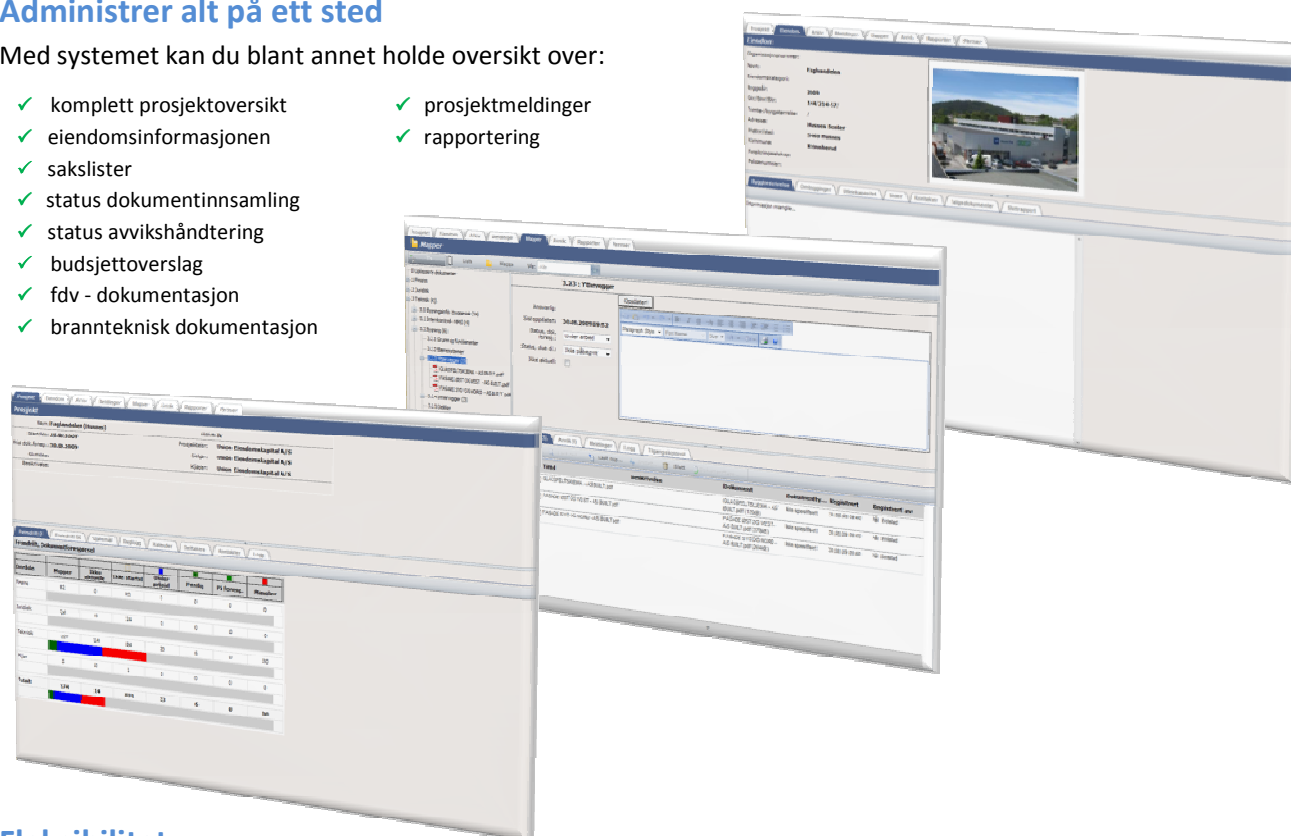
Administrer alt på ett sted

Med systemet kan du blant annet holde oversikt over:

✓ komplett prosjektoversikt
✓ eiendomsinformasjonen
✓ sakslister
✓ status dokumentinnsamling
✓ status avvikshåndtering
✓ budsjettoverslag
✓ fdv - dokumentasjon
✓ brannteknisk dokumentasjon
✓ prosjektmeldinger
✓ rapportering

Eiendom

Mapper

Prosjekt